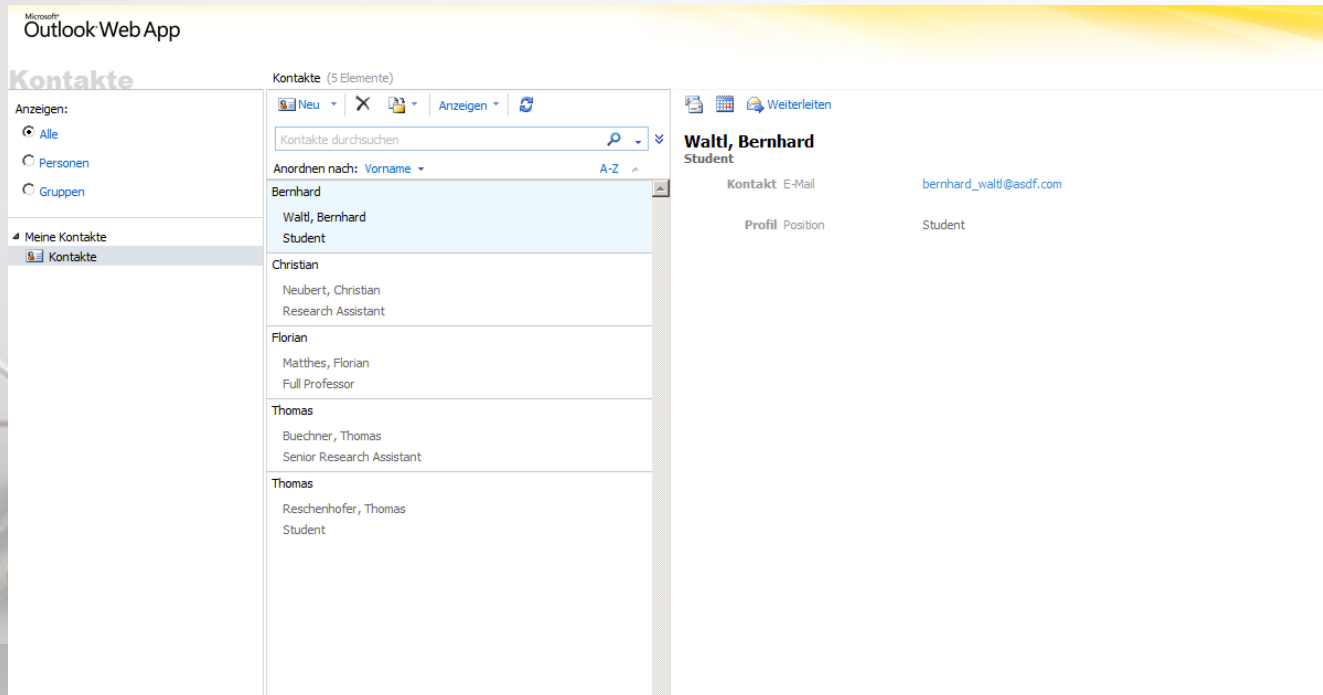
Microsoft Outlook Web App

Kontakte

Anzeigen:
Alle
Personen
Gruppen

Meine Kontakte
Kontakte

Kontakte (5 Elemente)

Neu
Anzeigen

Kontakte durchsuchen

Anordnen nach: Vorname
A-Z

Bernhard
Waltl, Bernhard
Student

Christian
Neubert, Christian
Research Assistant

Florian
Matthes, Florian
Full Professor

Thomas
Buechner, Thomas
Senior Research Assistant

Thomas
Reschenhofer, Thomas
Student

Weiterleiten

Waltl, Bernhard
Student

Kontakt E-Mail bernhard_waltl@asdf.com

Profil Position Student